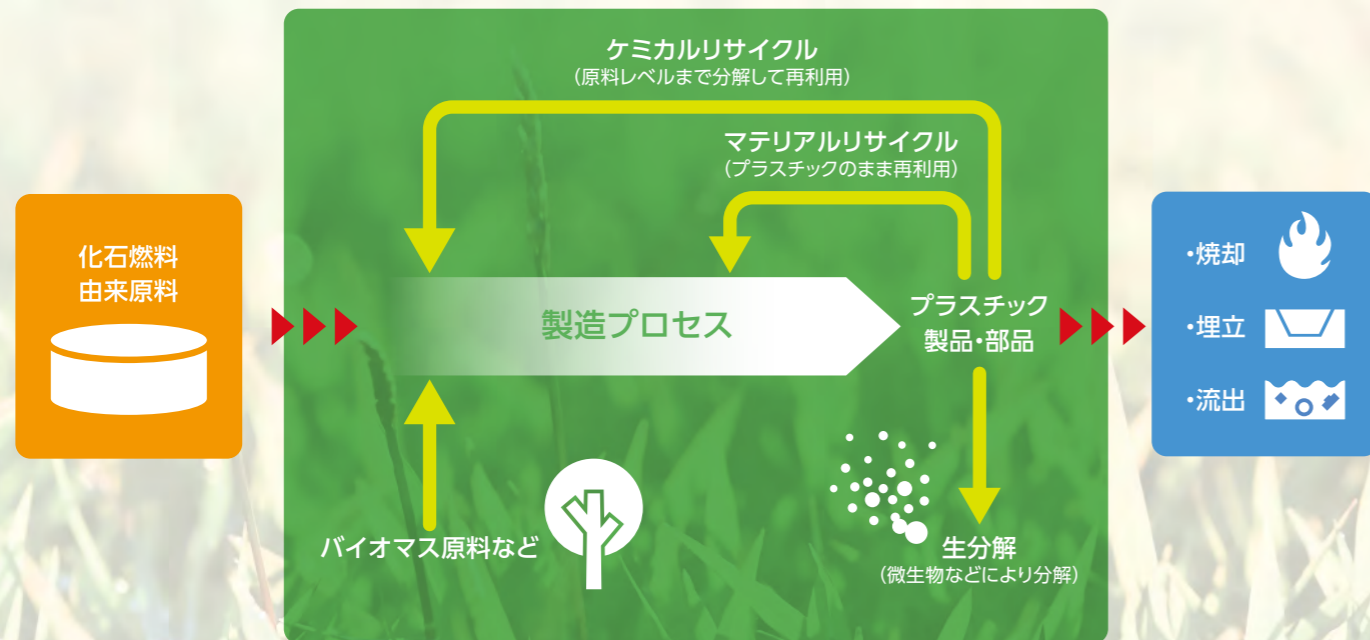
化石燃料
由来原料

ケミカルリサイクル
（原料レベルまで分解して再利用）

マテリアルリサイクル
（プラスチックのまま再利用）

製造プロセス

プラスチック
製品・部品

バイオマス原料など

生分解
（微生物などにより分解）

・焼却
・埋立
・流出